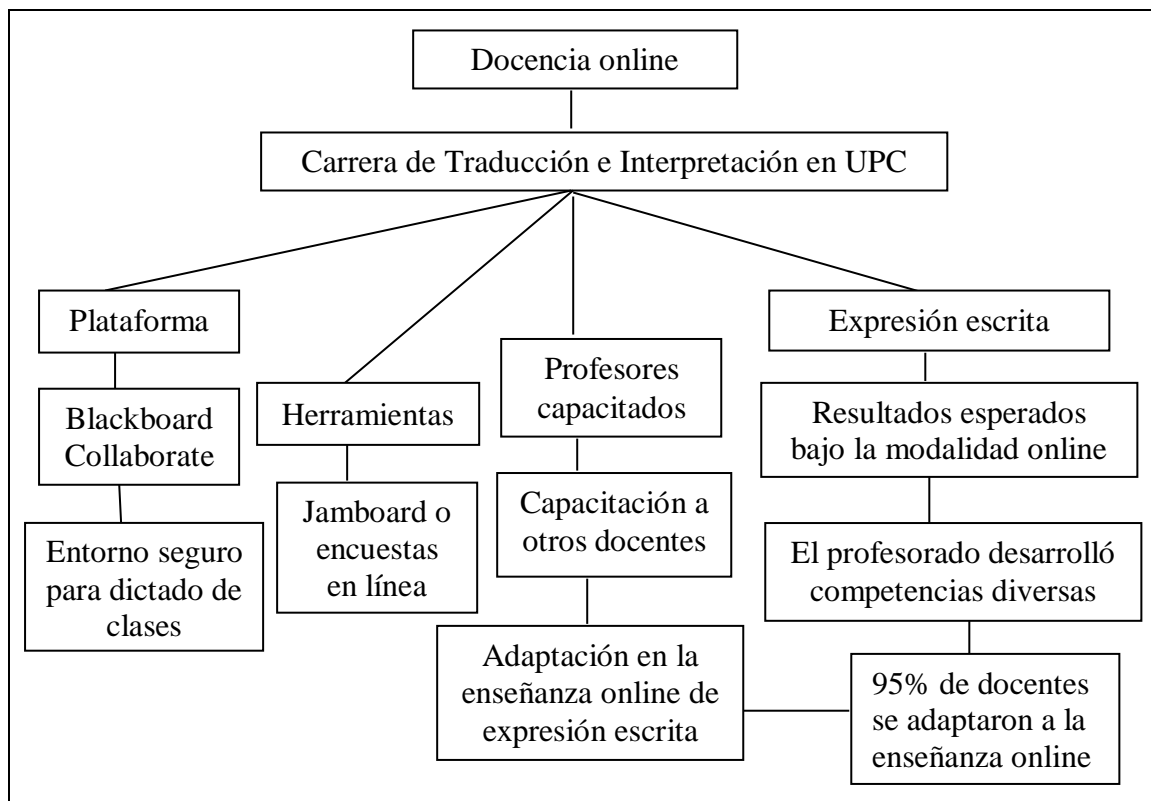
Docencia online

Carrera de Traducción e Interpretación en UPC

Plataforma

Blackboard Collaborate

Entorno seguro para dictado de clases

Herramientas

Jamboard o encuestas en línea

Profesores capacitados

Capacitación a otros docentes

Adaptación en la enseñanza online de expresión escrita

Expresión escrita

Resultados esperados bajo la modalidad online

El profesorado desarrolló competencias diversas

95% de docentes se adaptaron a la enseñanza online